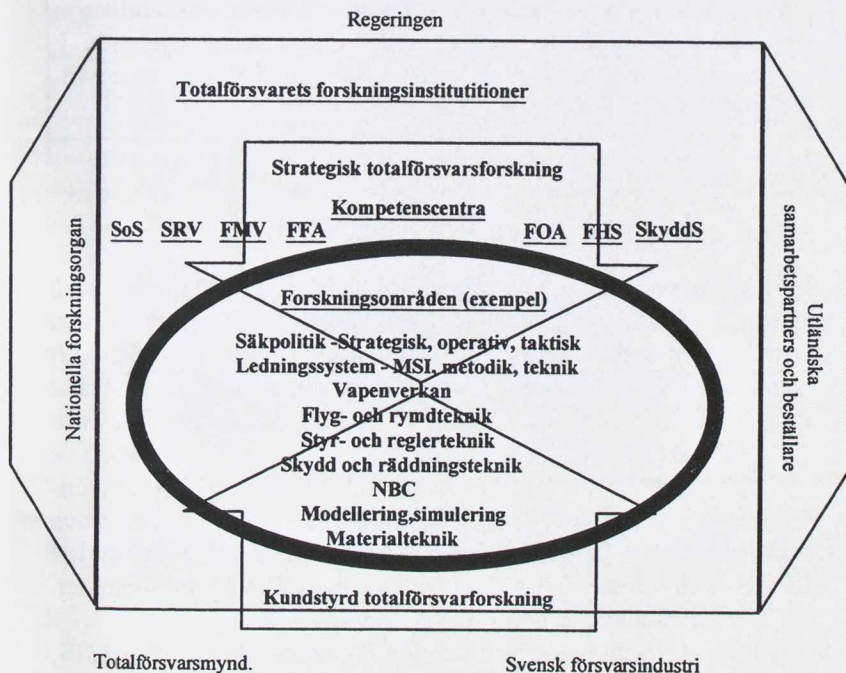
Regeringen

Totalförsvarets forskningsinstitutitioner

Strategisk totalförsvarsforskning

Kompetenscentra

SoS SRV FMV FFA FOA FHS SkyddS

Nationella forskningsorgan

Utländska samarbetspartners och beställare

Forskningsområden (exempel)

Säkpolitik -Strategisk, operativ, taktisk
Ledningssystem - MSI, metodik, teknik
Vapenverkan
Flyg- och rymdteknik
Styr- och reglerteknik
Skydd och räddningsteknik
NBC
Modellering,simulering
Materialteknik

Kundstyrd totalförsvarforskning

Totalförsvarsmynd.

Svensk försvarsindustri